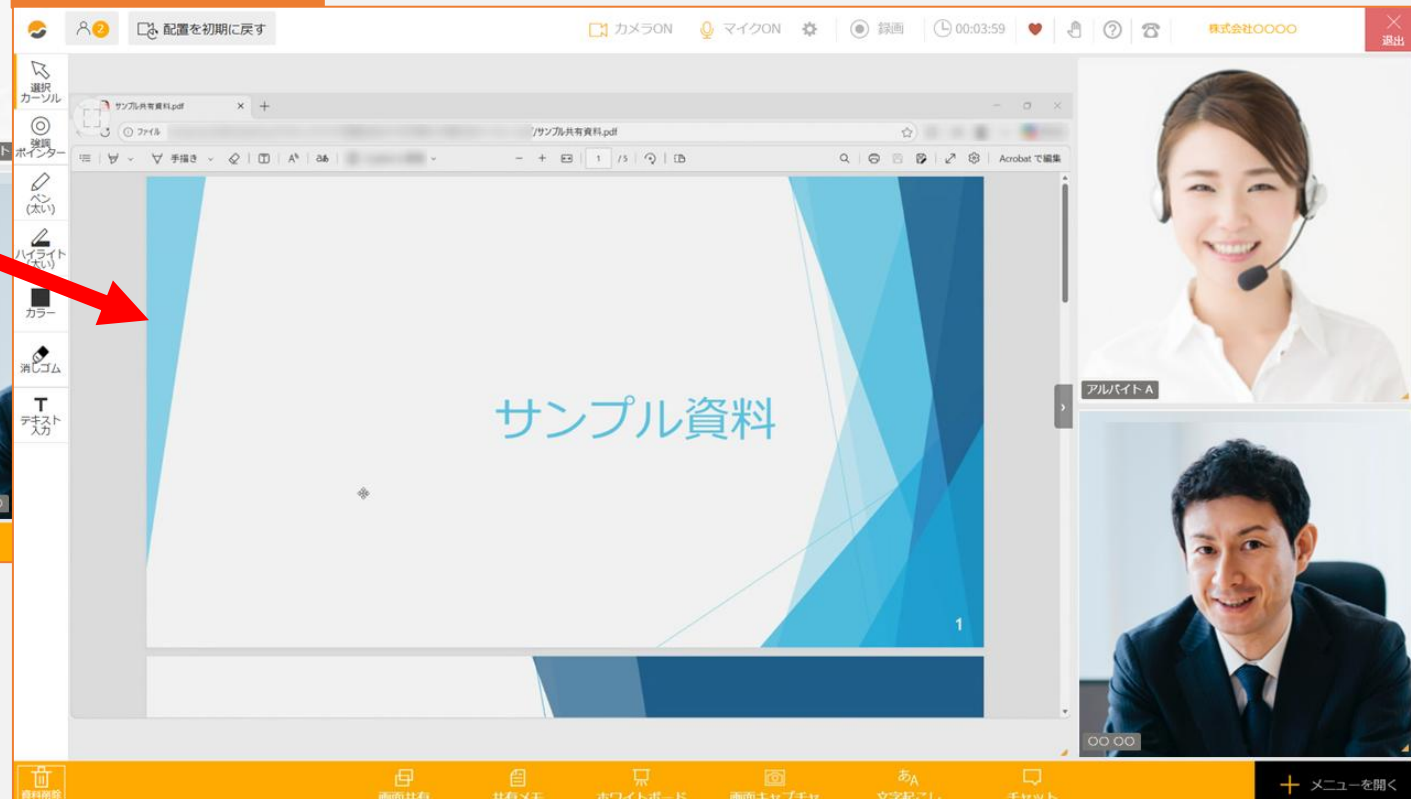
2 配置を初期に戻す
カメラON マイクON 録画 00:03:59 株式会社〇〇〇〇 退出

選択カーソル
強調ポインター
ペン(太い)
ハイライト(太い)
カラー
消しゴム
テキスト入力

サンプル共有資料.pdf
ファイル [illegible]/サンプル共有資料.pdf
手描き 1 /5 Acrobat で編集

サンプル資料

1

アルバイト A
〇〇 〇〇

資料削除 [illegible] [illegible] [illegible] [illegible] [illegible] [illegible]
メニューを開く